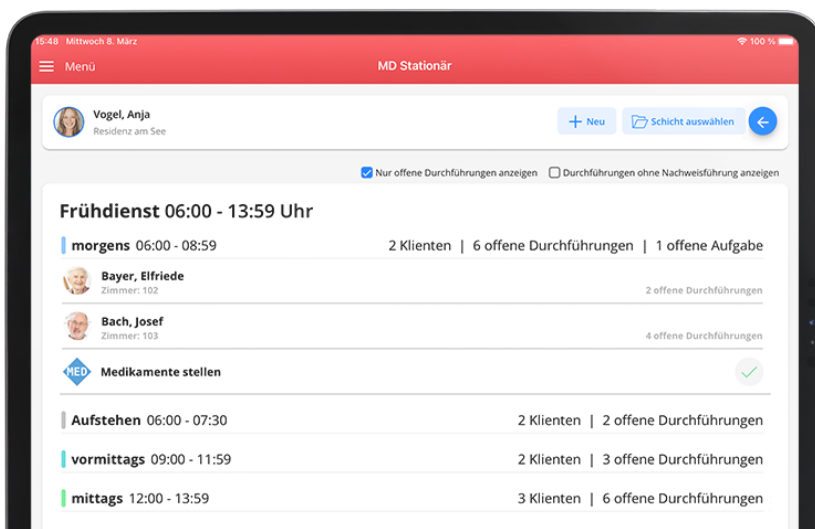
15:48 Mittwoch 8. März

100 %

Menü

MD Stationär

Vogel, Anja
Residenz am See

Neu

Schicht auswählen

Nur offene Durchführungen anzeigen

Durchführungen ohne Nachweisführung anzeigen

Frühdienst 06:00 - 13:59 Uhr

morgens 06:00 - 08:59

2 Klienten | 6 offene Durchführungen | 1 offene Aufgabe

Bayer, Elfriede
Zimmer: 102

2 offene Durchführungen

Bach, Josef
Zimmer: 103

4 offene Durchführungen

MED

Medikamente stellen

Aufstehen 06:00 - 07:30

2 Klienten | 2 offene Durchführungen

vormittags 09:00 - 11:59

2 Klienten | 3 offene Durchführungen

mittags 12:00 - 13:59

3 Klienten | 6 offene Durchführungen